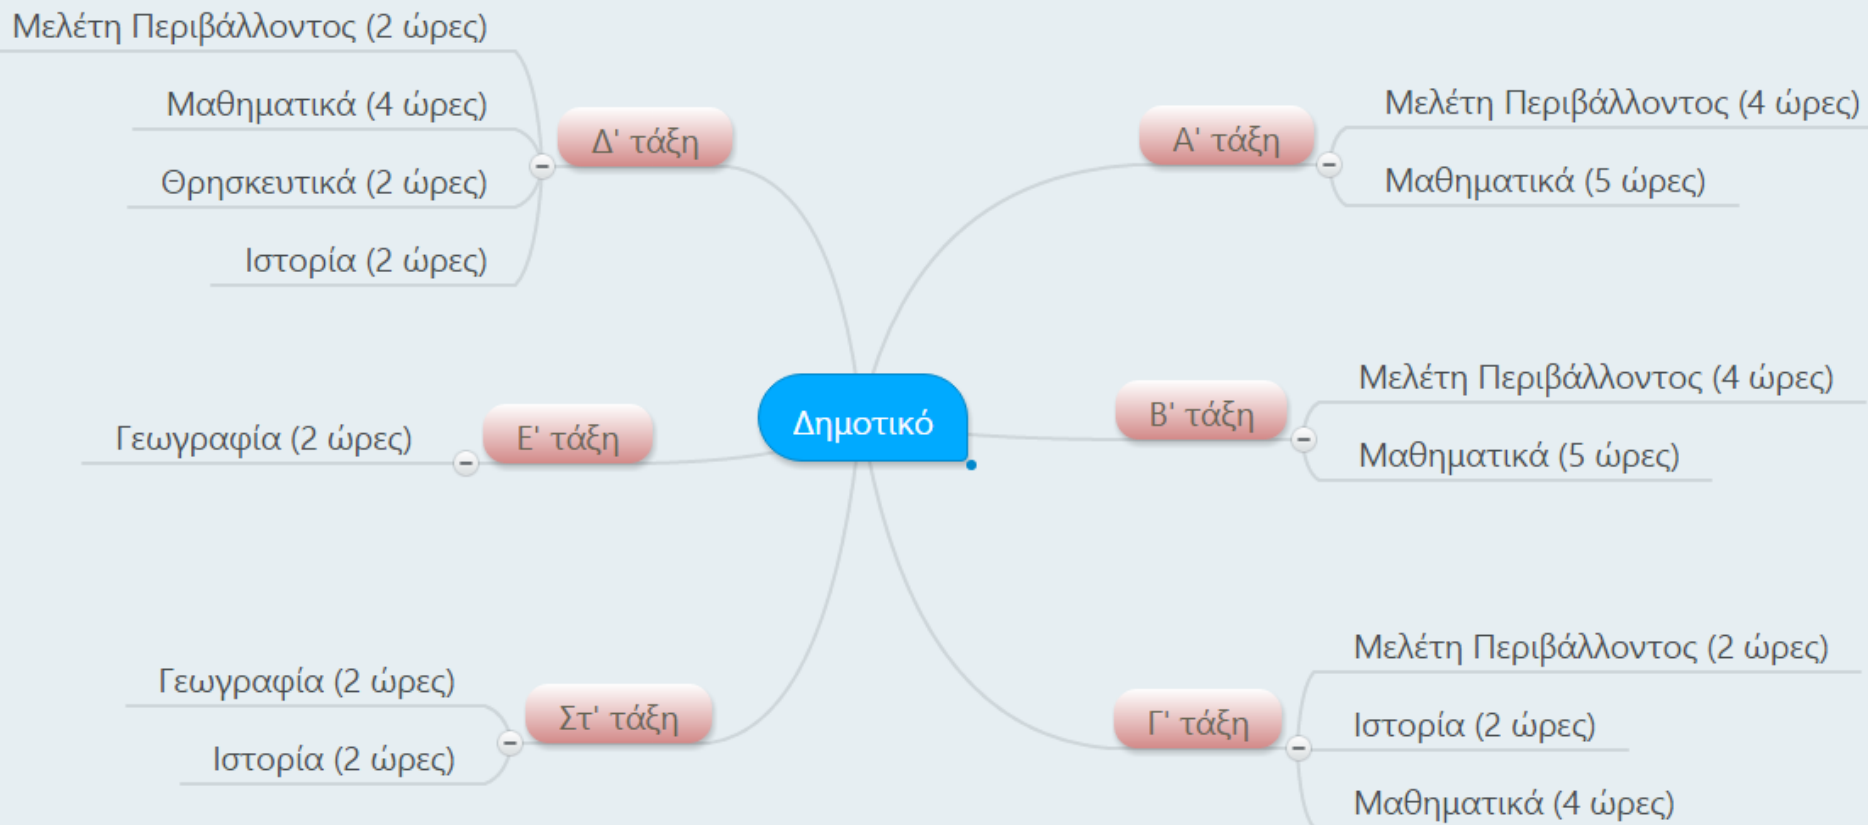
Δημοτικό

Α' τάξη
Μελέτη Περιβάλλοντος (4 ώρες)
Μαθηματικά (5 ώρες)

Β' τάξη
Μελέτη Περιβάλλοντος (4 ώρες)
Μαθηματικά (5 ώρες)

Γ' τάξη
Μελέτη Περιβάλλοντος (2 ώρες)
Ιστορία (2 ώρες)
Μαθηματικά (4 ώρες)

Δ' τάξη
Μελέτη Περιβάλλοντος (2 ώρες)
Μαθηματικά (4 ώρες)
Θρησκευτικά (2 ώρες)
Ιστορία (2 ώρες)

Ε' τάξη
Γεωγραφία (2 ώρες)

Στ' τάξη
Γεωγραφία (2 ώρες)
Ιστορία (2 ώρες)